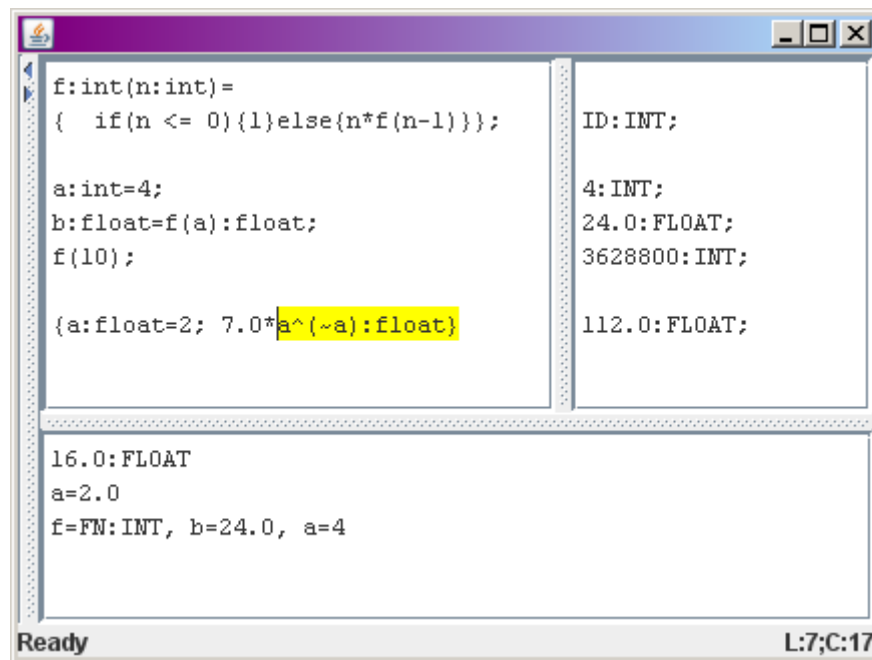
f:int(n:int)=
{ if(n <= 0){1}else{n*f(n-1)}};

a:int=4;
b:float=f(a):float;
f(10);

{a:float=2; 7.0*a^(~a):float}

ID:INT;

4:INT;
24.0:FLOAT;
3628800:INT;

112.0:FLOAT;

16.0:FLOAT
a=2.0
f=FN:INT, b=24.0, a=4

Ready

L:7;C:17